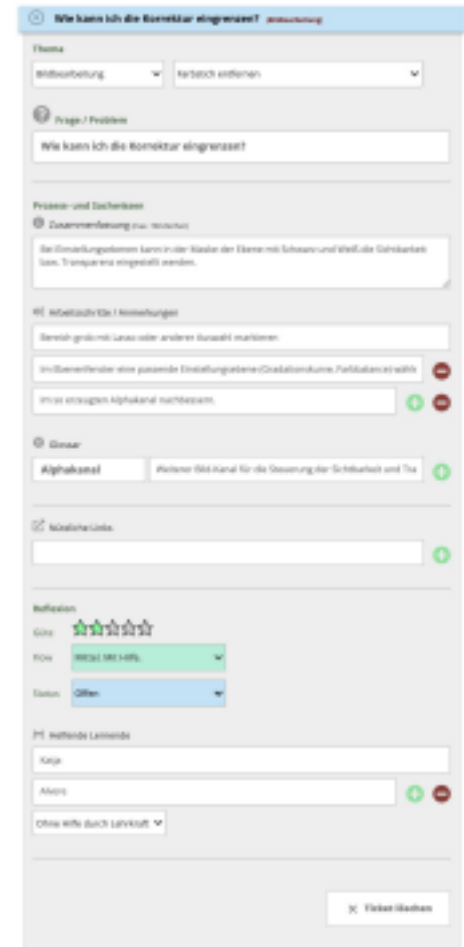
Wie kann ich die Korrektur eingrenzen? Bildbearbeitung

Thema

Bildbearbeitung

Farbstich entfernen

Frage / Problem

Wie kann ich die Korrektur eingrenzen?

Prozess- und Sachwissen

Zusammenfassung (max. 160 Zeichen)

Bei Einstellungsebenen kann in der Maske der Ebene mit Schwarz und Weiß die Sichtbarkeit bzw. Transparenz eingestellt werden.

Arbeitsschritte / Anmerkungen

Bereich grob mit Lasso oder anderen Auswahl markieren

Im Ebenenfenster eine passende Einstellungsebene (Gradationskurve, Farbbalance) wähl

Im so erzeugten Alphakanal nachbessern.

Glossar

Alphakanal

Weiterer Bild-Kanal für die Steuerung der Sichtbarkeit und Tra

Nützliche Links

Reflexion

Güte

Flow

Mittel: Mit Hilfe.

Status

Offen

Helfende Lernende

Katja

Alexis

Ohne Hilfe durch Lehrkraft

Ticket löschen